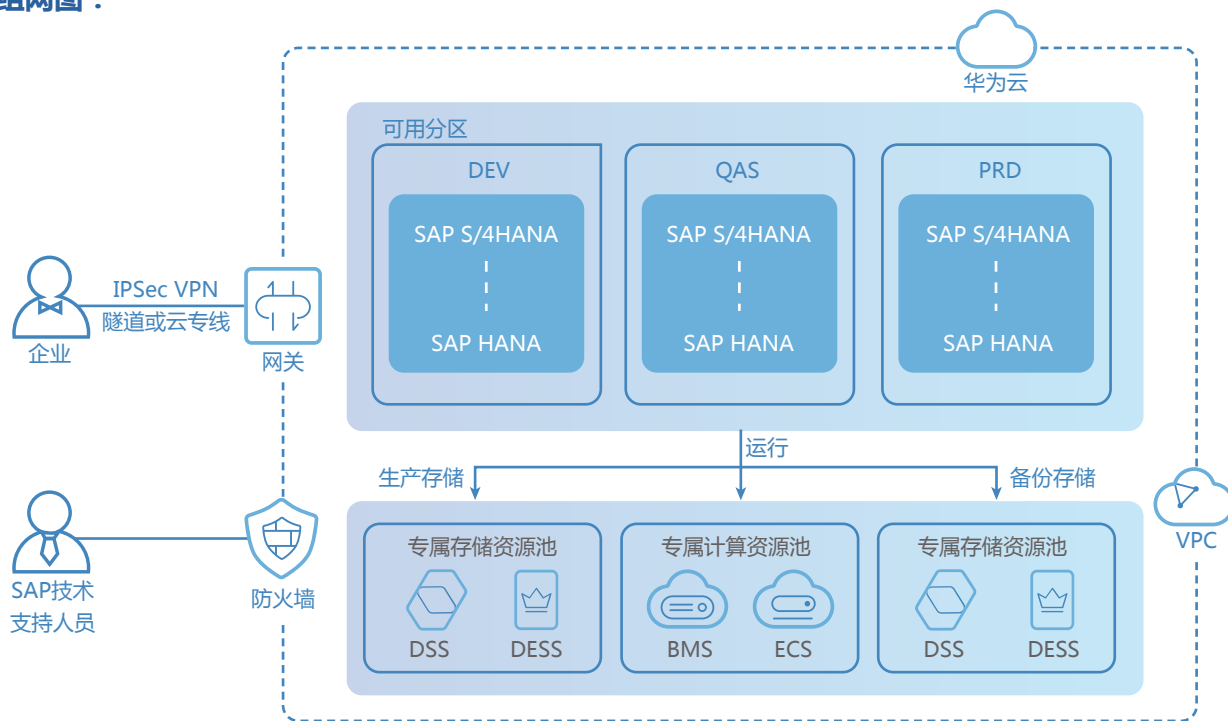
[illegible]网图：

华为云

可用分区

DEV
SAP S/4HANA
SAP HANA

QAS
SAP S/4HANA
SAP HANA

PRD
SAP S/4HANA
SAP HANA

企业
IPSec VPN
隧道或云专线
网关

运行
生产存储
备份存储

SAP技术
支持人员
防火墙

专属存储资源池
DSS
DESS

专属计算资源池
BMS
ECS

专属存储资源池
DSS
DESS

VPC